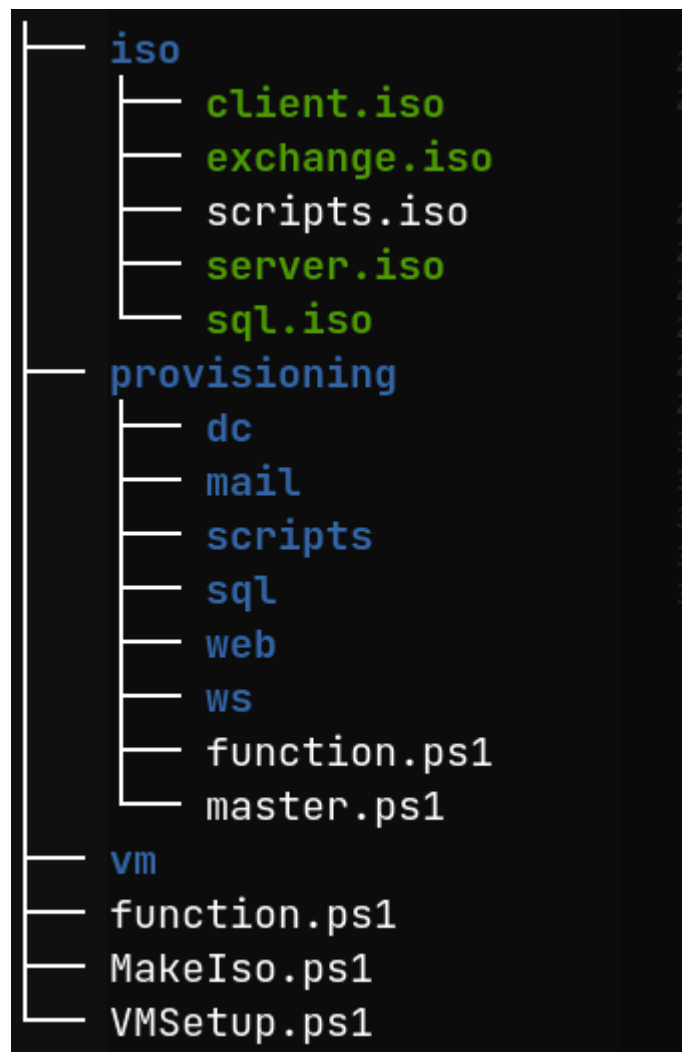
├── iso
│   ├── client.iso
│   ├── exchange.iso
│   ├── scripts.iso
│   ├── server.iso
│   └── sql.iso
├── provisioning
│   ├── dc
│   ├── mail
│   ├── scripts
│   ├── sql
│   ├── web
│   ├── ws
│   ├── function.ps1
│   └── master.ps1
├── vm
├── function.ps1
├── MakeIso.ps1
└── VMSetup.ps1